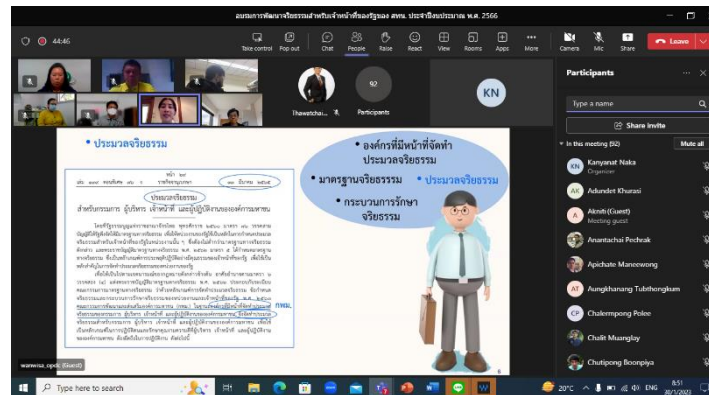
อบรมการพัฒนาจริยธรรมสำหรับเจ้าหน้าที่ของรัฐของ สทบ. ประจำปีงบประมาณ พ.ศ. 2566

44:46

Take control Pop out Chat People Raise React View Rooms Apps More Camera Mic Share Leave

Thawatchai...

92
Participants

KN

Participants

Type a name

Share invite

In this meeting (92) Mute all

KN Kanyanat Naka
Organizer

AK Adundet Khurasi

A Akrati (Guest)
Meeting guest

Anantachai Pechrak

Apichate Maneewong

AT Aungkhanang Tubthongkum

CP Chalermpong Polee

Chalit Muanglay

Chutipong Boonpiya

• ประมวลจริยธรรม

ประมวลจริยธรรม

สำหรับกรรมการ ผู้บริหาร เจ้าหน้าที่ และผู้ปฏิบัติงานของกองทุนหมู่บ้าน

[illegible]

กทบ.

• องค์กรที่มีหน้าที่จัดทำประมวลจริยธรรม

• มาตรฐานจริยธรรม • ประมวลจริยธรรม

• กระบวนการรักษาจริยธรรม

6

wanwisa_opdc (Guest)

Type here to search

20°C ENG 8:51 30/1/2023